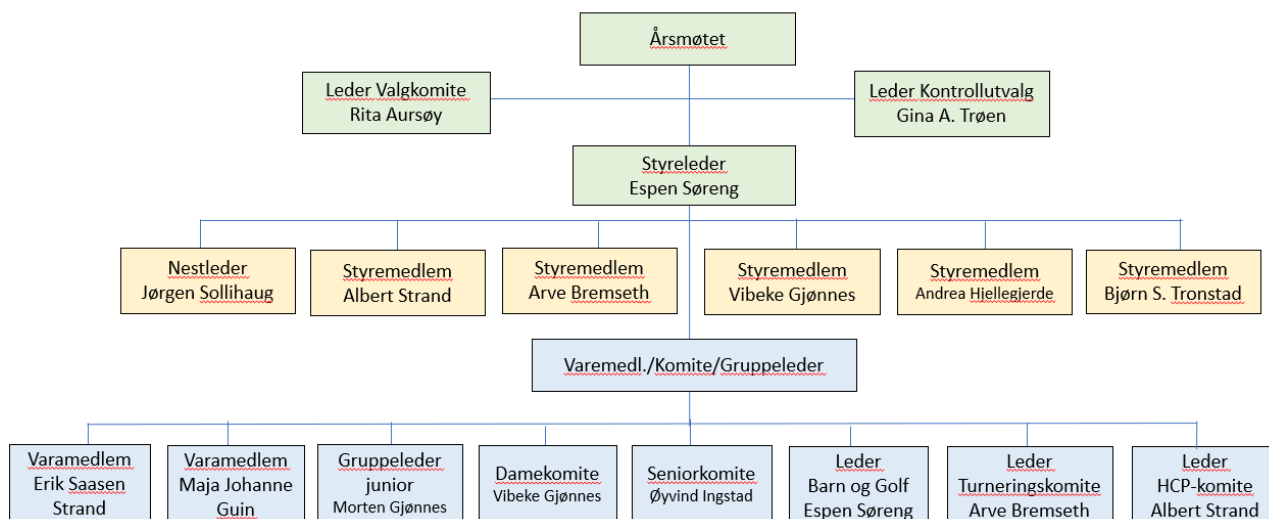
Årsmøtet

Leder Valgkomite
Rita Aursøy

Leder Kontrollutvalg
Gina A. Trøen

Styreleder
Espen Søreng

Nestleder
Jørgen Sollihaug

Styremedlem
Albert Strand

Styremedlem
Arve Bremseth

Styremedlem
Vibeke Gjønnes

Styremedlem
Andrea Hjellegjerde

Styremedlem
Bjørn S. Tronstad

Varemedl./Komite/Gruppeleder

Varamedlem
Erik Saasen
Strand

Varamedlem
Maja Johanne
Guin

Gruppeleder
junior
Morten Gjønnes

Damekomite
Vibeke Gjønnes

Seniorkomite
Øyvind Ingstad

Leder
Barn og Golf
Espen Søreng

Leder
Turneringskomite
Arve Bremseth

Leder
HCP-komite
Albert Strand